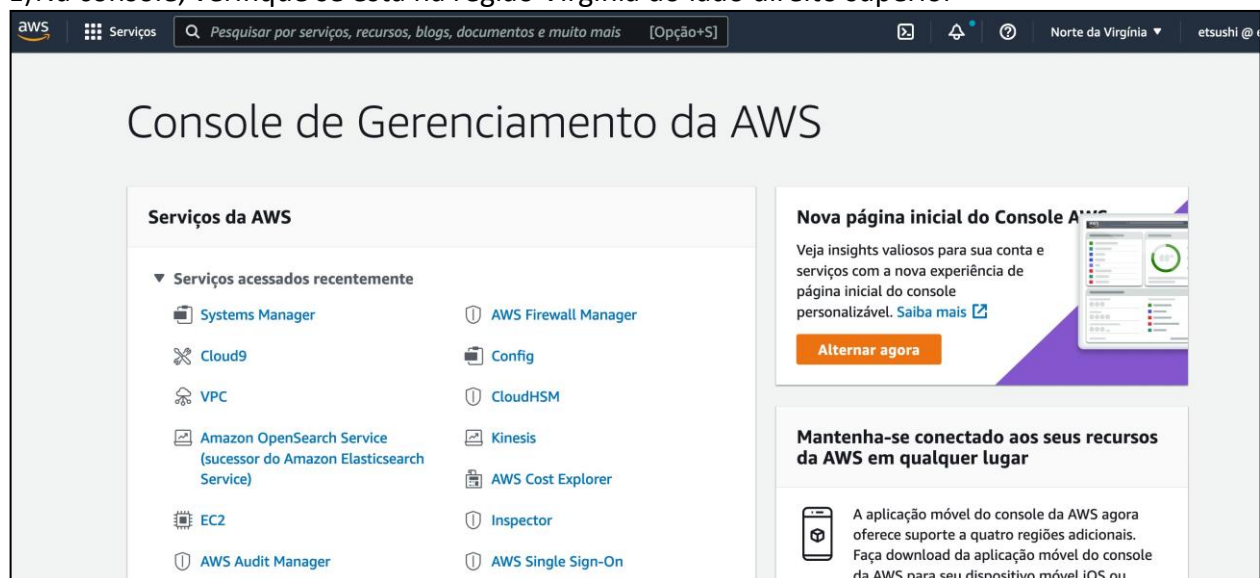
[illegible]

aws Serviços Pesquisar por serviços, recursos, blogs, documentos e muito mais [Opção+S] Norte da Virgínia ▼ etsushi @ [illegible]

Console de Gerenciamento da AWS

Serviços da AWS

▼ Serviços acessados recentemente

Systems Manager

AWS Firewall Manager

Cloud9

Config

VPC

CloudHSM

Amazon OpenSearch Service (sucessor do Amazon Elasticsearch Service)

Kinesis

AWS Cost Explorer

EC2

Inspector

AWS Audit Manager

AWS Single Sign-On

Nova página inicial do Console A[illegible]

Veja insights valiosos para sua conta e serviços com a nova experiência de página inicial do console personalizável. Saiba mais

Alternar agora

Mantenha-se conectado aos seus recursos da AWS em qualquer lugar

A aplicação móvel do console da AWS agora oferece suporte a quatro regiões adicionais. Faça download da aplicação móvel do console da AWS para seu dispositivo móvel iOS ou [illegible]